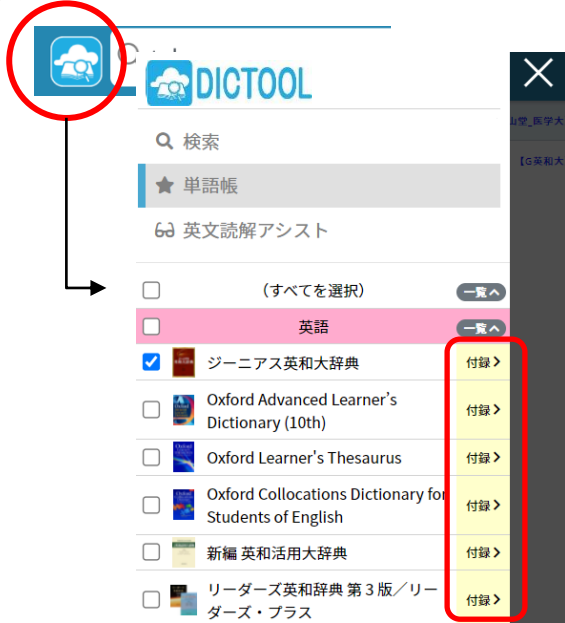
DICTOOL

検索

単語帳

英文読解アシスト

（すべてを選択） 一覧

英語 一覧

ジーニアス英和大辞典 付録

Oxford Advanced Learner's Dictionary (10th) 付録

Oxford Learner's Thesaurus 付録

Oxford Collocations Dictionary for Students of English 付録

新編 英和活用大辞典 付録

リーダーズ英和辞典 第３版／リーダーズ・プラス 付録

山堂_医学大

【G英和大